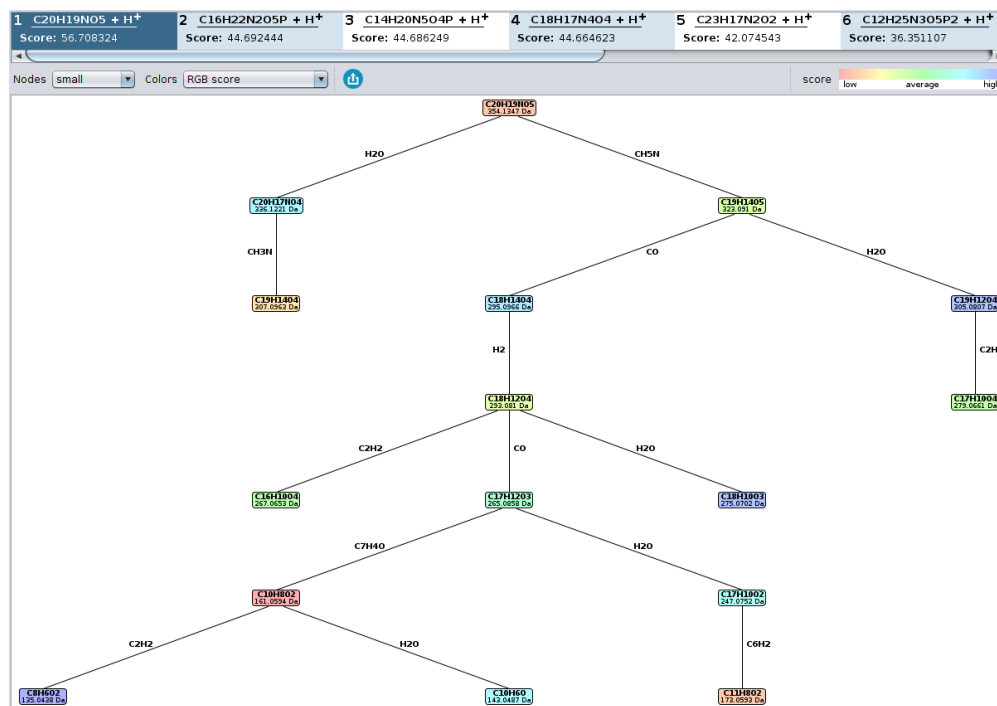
1 C20H19NO5 + H$^+$
Score: 56.708324

2 C16H22N2O5P + H$^+$
Score: 44.692444

3 C14H20N5O4P + H$^+$
Score: 44.686249

4 C18H17N4O4 + H$^+$
Score: 44.664623

5 C23H17N2O2 + H$^+$
Score: 42.074543

6 C12H25N3O5P2 + H$^+$
Score: 36.351107

Nodes small
Colors RGB score

score
low average high

C20H19NO5
354.1347 Da

H2O

CH5N

C20H17NO4
336.1221 Da

C19H14O5
323.091 Da

CH3N

CO

H2O

C19H14O4
307.0963 Da

C18H14O4
295.0966 Da

C19H12O4
305.0807 Da

H2

C2H

C18H12O4
293.081 Da

C17H10O4
279.0661 Da

C2H2

CO

H2O

C16H10O4
267.0653 Da

C17H12O3
265.0858 Da

C18H10O3
275.0702 Da

C7H4O

H2O

C10H8O2
161.0594 Da

C17H10O2
247.0752 Da

C2H2

H2O

C6H2

C8H6O2
135.0438 Da

C10H6O
143.0487 Da

C11H8O2
173.0593 Da